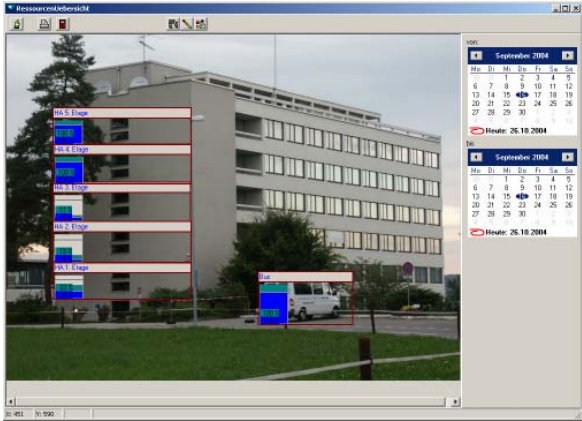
RessourcenUebersicht

HA 5. Etage
HA 4. Etage
HA 3. Etage
HA 2. Etage
HA 1. Etage
Bus

von:

September 2004

| Mo | Di | Mi | Do | Fr | Sa | So |
|---|---|---|---|---|---|---|
| | | 1 | 2 | 3 | 4 | 5 |
| 6 | 7 | 8 | 9 | 10 | 11 | 12 |
| 13 | 14 | 15 | 16 | 17 | 18 | 19 |
| 20 | 21 | 22 | 23 | 24 | 25 | 26 |
| 27 | 28 | 29 | 30 | | | |

Heute: 26.10.2004

bis:

September 2004

| Mo | Di | Mi | Do | Fr | Sa | So |
|---|---|---|---|---|---|---|
| | | 1 | 2 | 3 | 4 | 5 |
| 6 | 7 | 8 | 9 | 10 | 11 | 12 |
| 13 | 14 | 15 | 16 | 17 | 18 | 19 |
| 20 | 21 | 22 | 23 | 24 | 25 | 26 |
| 27 | 28 | 29 | 30 | | | |

Heute: 26.10.2004

X: 451 Y: 590